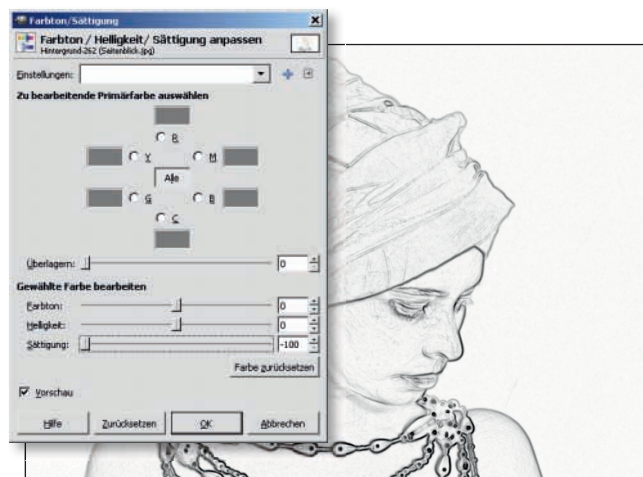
Farbton/Sättigung

Farbton / Helligkeit/ Sättigung anpassen
Hintergrund-262 (Seitenblick.jpg)

Einstellungen:

Zu bearbeitende Primärfarbe auswählen

R

Y

M

Alle

G

B

C

Überlagern: 0

Gewählte Farbe bearbeiten

Farbton: 0

Helligkeit: 0

Sättigung: -100

Farbe zurücksetzen

Vorschau

Hilfe

Zurücksetzen

OK

Abbrechen